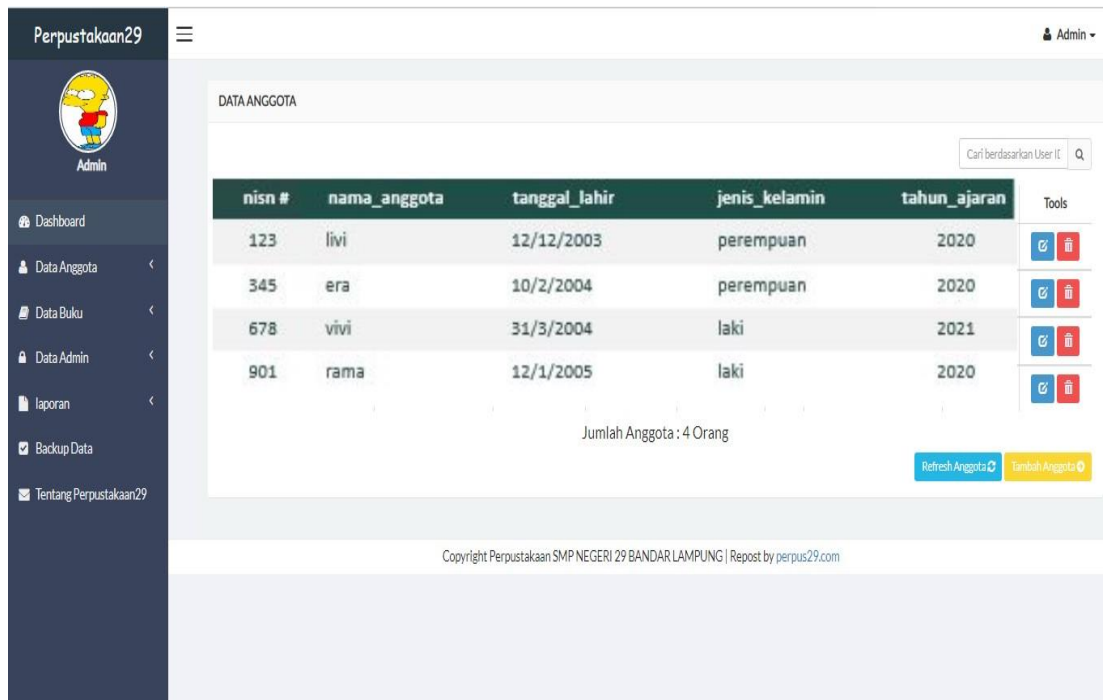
Perpustakaan29

Admin -

Admin

Dashboard
Data Anggota
Data Buku
Data Admin
laporan
Backup Data
Tentang Perpustakaan29

DATA ANGGOTA

Cari berdasarkan User I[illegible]

| nisn # | nama_anggota | tanggal_lahir | jenis_kelamin | tahun_ajaran | Tools |
|---|---|---|---|---|---|
| 123 | livi | 12/12/2003 | perempuan | 2020 | |
| 345 | era | 10/2/2004 | perempuan | 2020 | |
| 678 | vivi | 31/3/2004 | laki | 2021 | |
| 901 | rama | 12/1/2005 | laki | 2020 | |

Jumlah Anggota : 4 Orang

Refresh Anggota Tambah Anggota

Copyright Perpustakaan SMP NEGERI 29 BANDAR LAMPUNG | Repost by perpus29.com